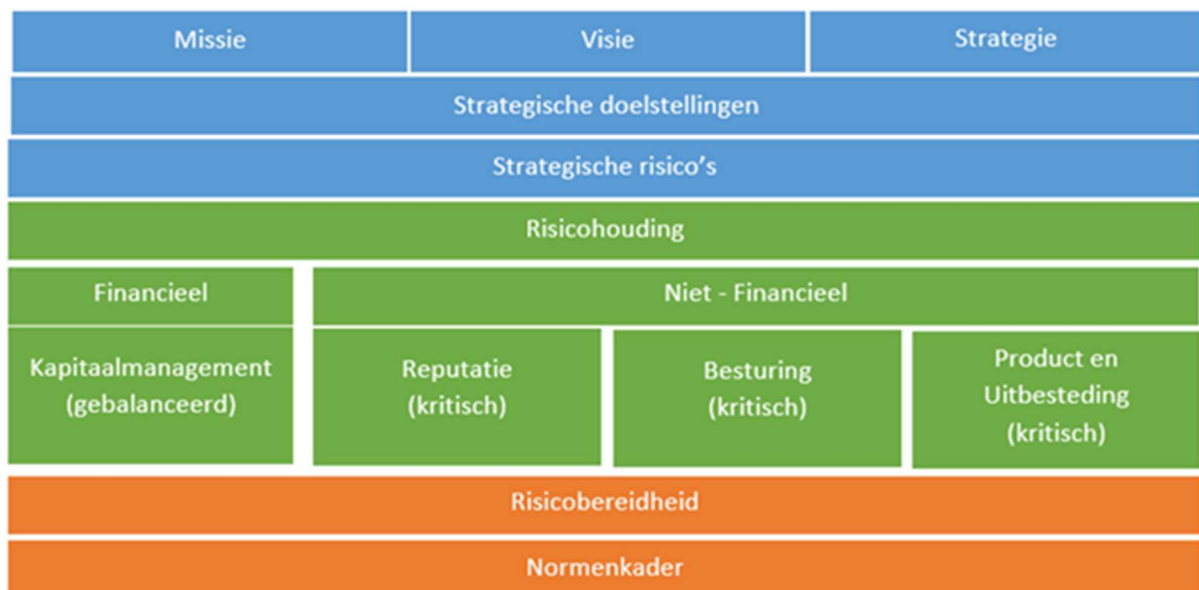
Missie
Visie
Strategie

Strategische doelstellingen

Strategische risico’s

Risicohouding

Financieel

Niet - Financieel

Kapitaalmanagement (gebalanceerd)

Reputatie (kritisch)

Besturing (kritisch)

Product en Uitbesteding (kritisch)

Risicobereidheid

Normenkader